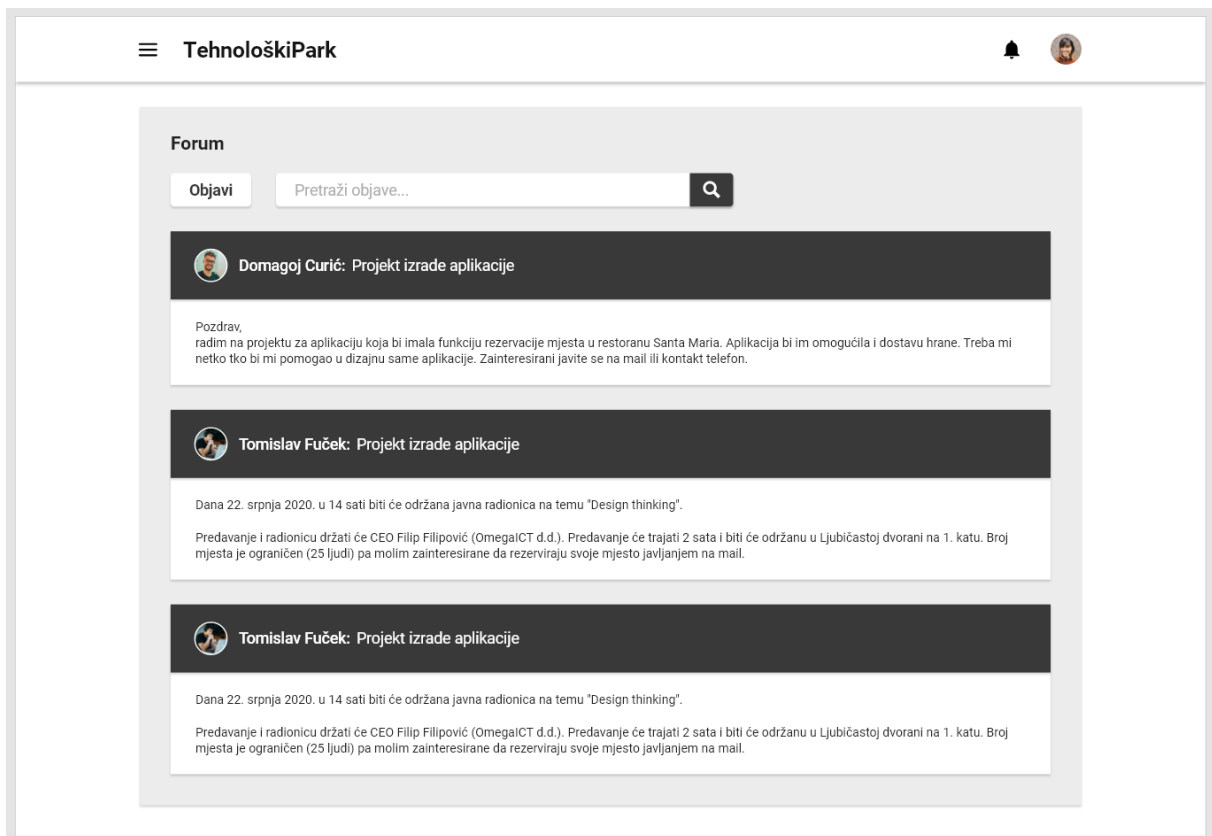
TehnološkiPark

Forum

Objavi

Pretraži objave...

Domagoj Curić: Projekt izrade aplikacije

Pozdrav,
radim na projektu za aplikaciju koja bi imala funkciju rezervacije mjesta u restoranu Santa Maria. Aplikacija bi im omogućila i dostavu hrane. Treba mi netko tko bi mi pomogao u dizajnu same aplikacije. Zainteresirani javite se na mail ili kontakt telefon.

Tomislav Fuček: Projekt izrade aplikacije

Dana 22. srpnja 2020. u 14 sati biti će održana javna radionica na temu "Design thinking".

Predavanje i radionicu držati će CEO Filip Filipović (OmegaICT d.d.). Predavanje će trajati 2 sata i biti će održanu u Ljubičastoj dvorani na 1. katu. Broj mjesta je ograničen (25 ljudi) pa molim zainteresirane da rezerviraju svoje mjesto javljanjem na mail.

Tomislav Fuček: Projekt izrade aplikacije

Dana 22. srpnja 2020. u 14 sati biti će održana javna radionica na temu "Design thinking".

Predavanje i radionicu držati će CEO Filip Filipović (OmegaICT d.d.). Predavanje će trajati 2 sata i biti će održanu u Ljubičastoj dvorani na 1. katu. Broj mjesta je ograničen (25 ljudi) pa molim zainteresirane da rezerviraju svoje mjesto javljanjem na mail.